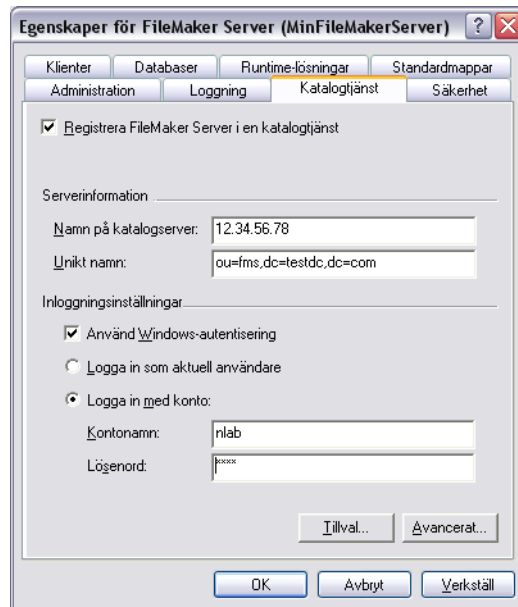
Egenskaper för FileMaker Server (MinFileMakerServer) ? X

Klienter | Databaser | Runtime-lösningar | Standardmappar
Administration | Loggning | Katalogtjänst | Säkerhet

☑ Registrera FileMaker Server i en katalogtjänst

Serverinformation

Namn på katalogserver: 12.34.56.78

Unikt namn: ou=fms,dc=testdc,dc=com

Inloggningsinställningar

☑ Använd Windows-autentisering

○ Logga in som aktuell användare

● Logga in med konto:

Kontonamn: nlab

Lösenord: ****

Tillval... Avancerat...

OK Avbryt Verkställ